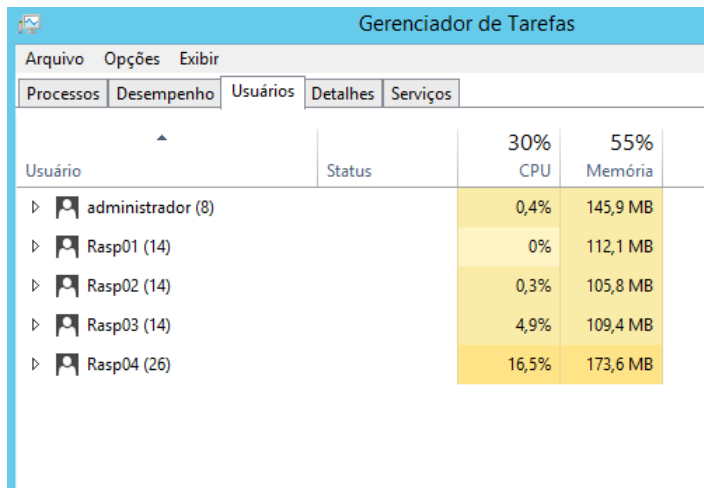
Gerenciador de Tarefas

Arquivo Opções Exibir

Processos | Desempenho | Usuários | Detalhes | Serviços

| Usuário | Status | 30% CPU | 55% Memória |
|---|---|---|---|
| administrador (8) | | 0,4% | 145,9 MB |
| Rasp01 (14) | | 0% | 112,1 MB |
| Rasp02 (14) | | 0,3% | 105,8 MB |
| Rasp03 (14) | | 4,9% | 109,4 MB |
| Rasp04 (26) | | 16,5% | 173,6 MB |